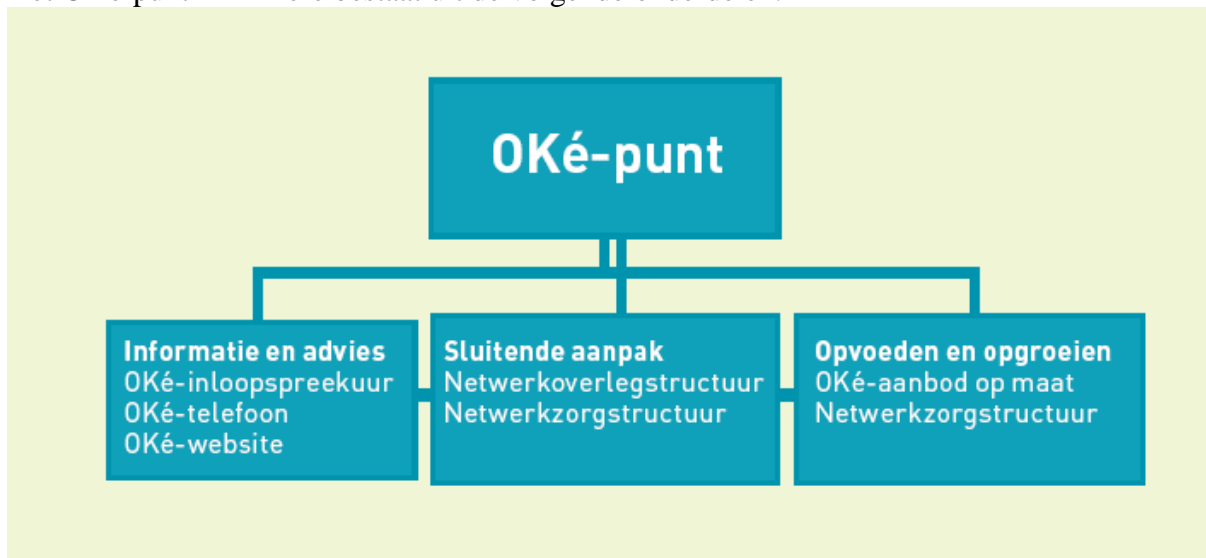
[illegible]

OKé-punt

Informatie en advies
OKé-inloopspreekuur
OKé-telefoon
OKé-website

Sluitende aanpak
Netwerkoverlegstructuur
Netwerkzorgstructuur

Opvoeden en opgroeien
OKé-aanbod op maat
Netwerkzorgstructuur